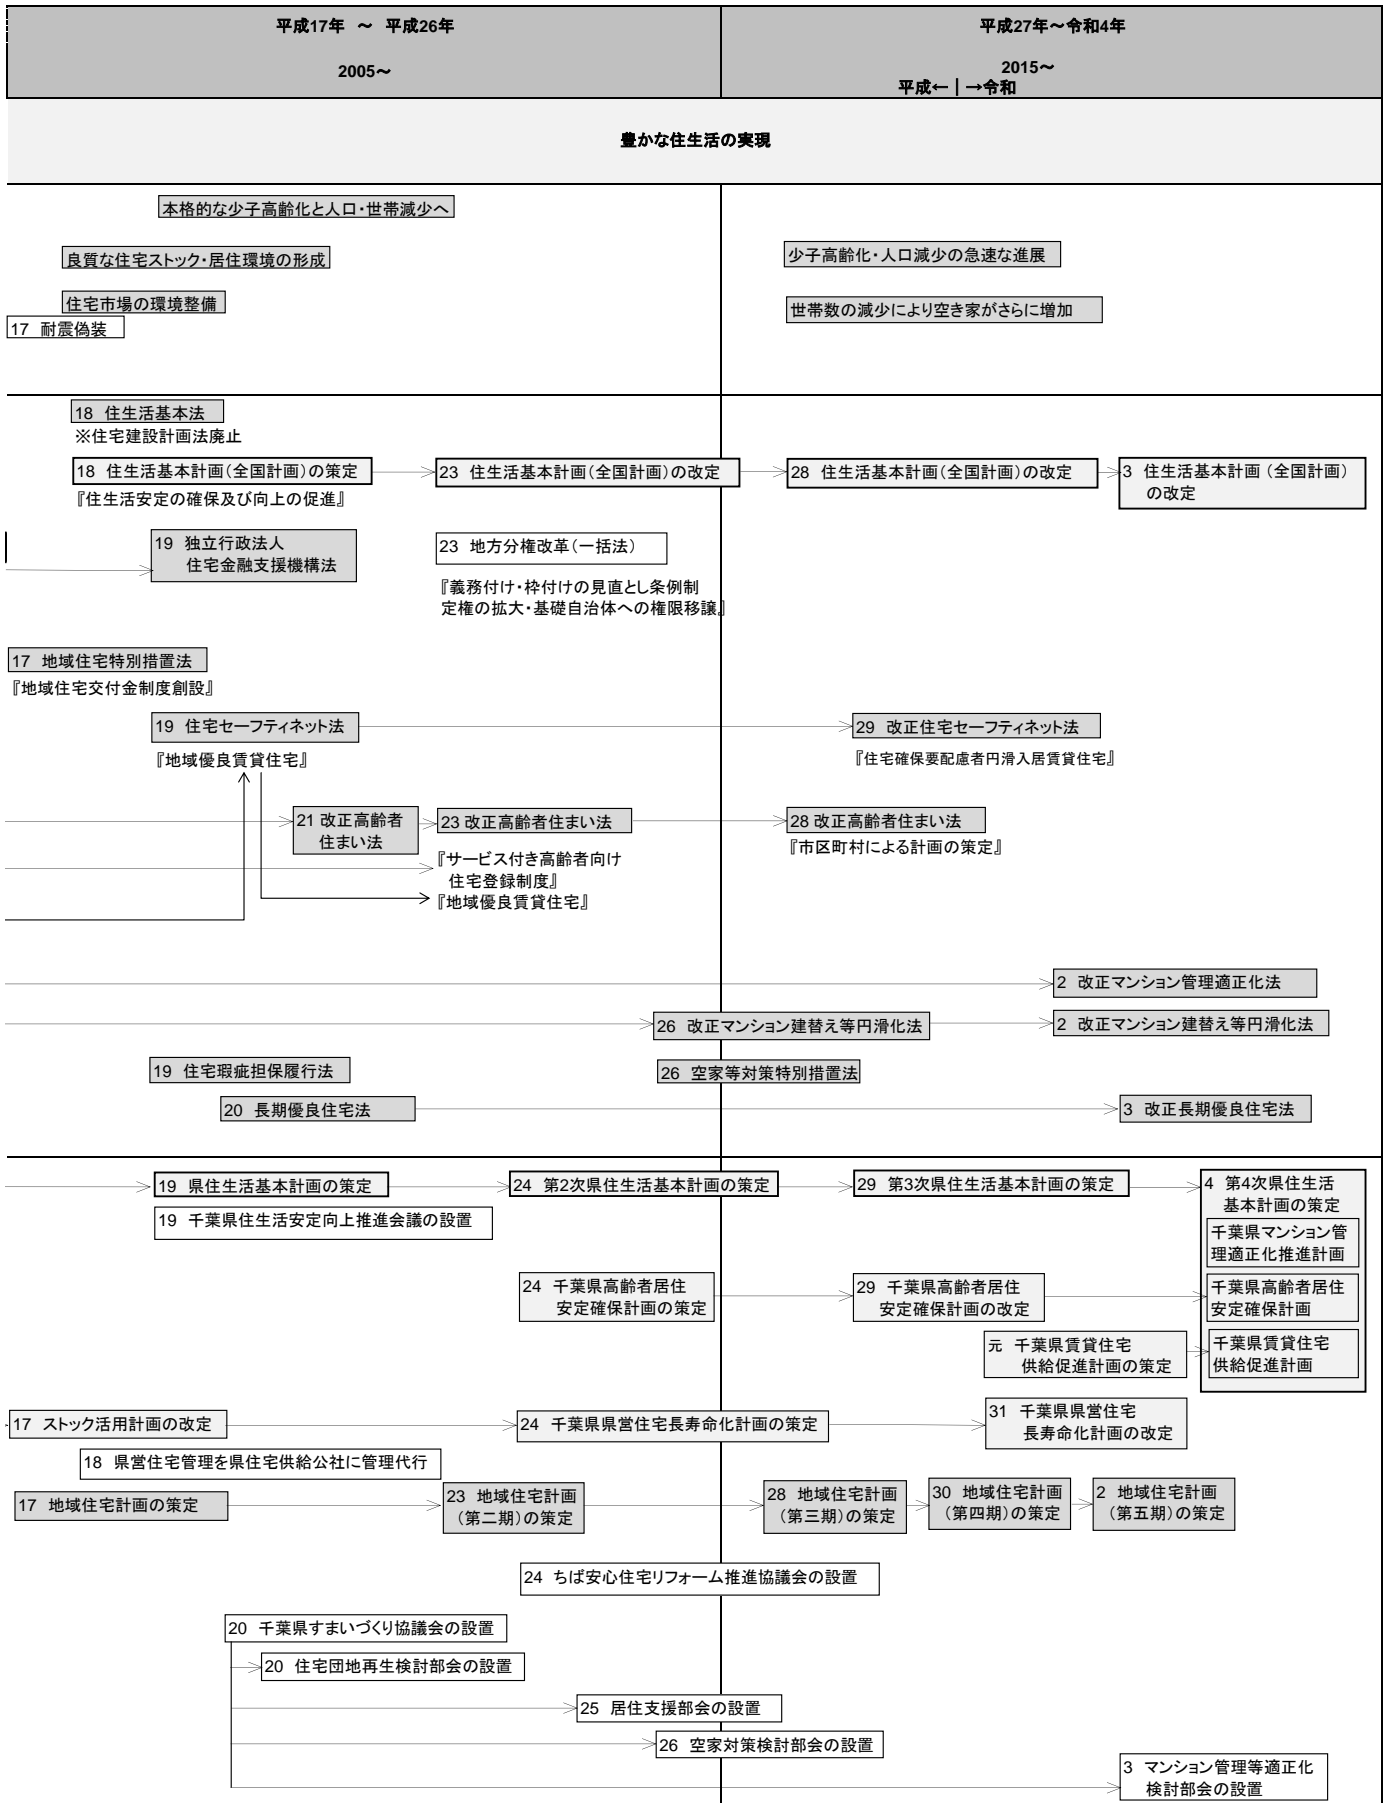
平成17年 〜 平成26年

2005〜

平成27年〜令和4年

2015〜
平成←｜→令和

豊かな住生活の実現

本格的な少子高齢化と人口・世帯減少へ

良質な住宅ストック・居住環境の形成

住宅市場の環境整備

17 耐震偽装

少子高齢化・人口減少の急速な進展

世帯数の減少により空き家がさらに増加

18 住生活基本法
※住宅建設計画法廃止

18 住生活基本計画（全国計画）の策定
『住生活安定の確保及び向上の促進』

23 住生活基本計画（全国計画）の改定

28 住生活基本計画（全国計画）の改定

3 住生活基本計画（全国計画）の改定

19 独立行政法人 住宅金融支援機構法

23 地方分権改革（一括法）
『義務付け・枠付けの見直とし条例制定権の拡大・基礎自治体への権限移譲』

17 地域住宅特別措置法
『地域住宅交付金制度創設』

19 住宅セーフティネット法
『地域優良賃貸住宅』

29 改正住宅セーフティネット法
『住宅確保要配慮者円滑入居賃貸住宅』

21 改正高齢者住まい法

23 改正高齢者住まい法
『サービス付き高齢者向け住宅登録制度』
『地域優良賃貸住宅』

28 改正高齢者住まい法
『市区町村による計画の策定』

2 改正マンション管理適正化法

26 改正マンション建替え等円滑化法

2 改正マンション建替え等円滑化法

19 住宅瑕疵担保履行法

26 空家等対策特別措置法

20 長期優良住宅法

3 改正長期優良住宅法

19 県住生活基本計画の策定

24 第2次県住生活基本計画の策定

29 第3次県住生活基本計画の策定

4 第4次県住生活基本計画の策定

千葉県マンション管理適正化推進計画

千葉県高齢者居住安定確保計画

千葉県賃貸住宅供給促進計画

19 千葉県住生活安定向上推進会議の設置

24 千葉県高齢者居住安定確保計画の策定

29 千葉県高齢者居住安定確保計画の改定

元 千葉県賃貸住宅供給促進計画の策定

17 ストック活用計画の改定

24 千葉県県営住宅長寿命化計画の策定

31 千葉県県営住宅長寿命化計画の改定

18 県営住宅管理を県住宅供給公社に管理代行

17 地域住宅計画の策定

23 地域住宅計画（第二期）の策定

28 地域住宅計画（第三期）の策定

30 地域住宅計画（第四期）の策定

2 地域住宅計画（第五期）の策定

24 ちば安心住宅リフォーム推進協議会の設置

20 千葉県すまいづくり協議会の設置

20 住宅団地再生検討部会の設置

25 居住支援部会の設置

26 空家対策検討部会の設置

3 マンション管理等適正化検討部会の設置